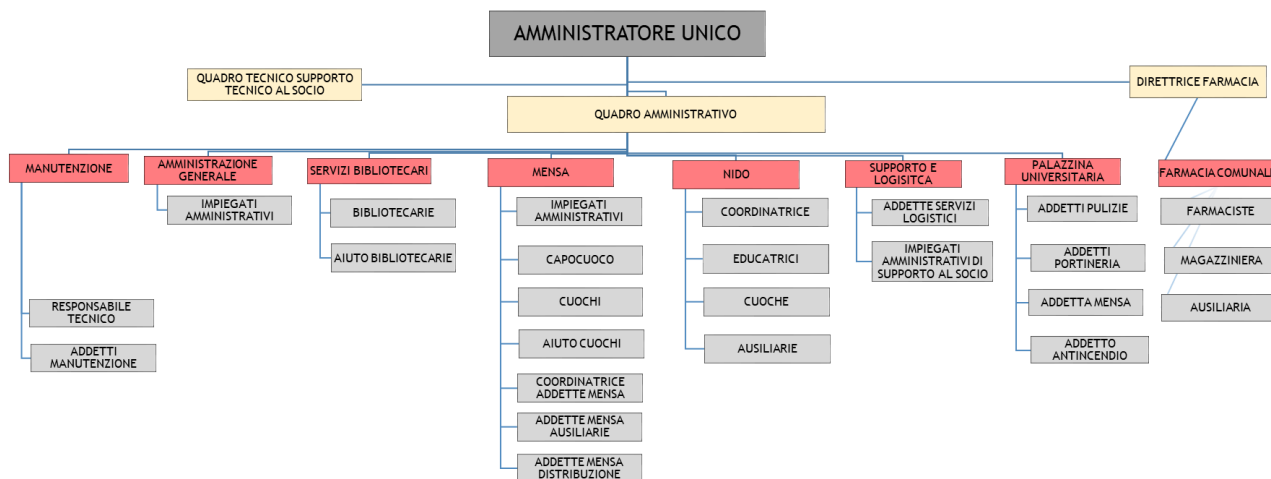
AMMINISTRATORE UNICO

QUADRO TECNICO SUPPORTO TECNICO AL SOCIO

DIRETTRICE FARMACIA

QUADRO AMMINISTRATIVO

MANUTENZIONE

RESPONSABILE TECNICO

ADDETTI MANUTENZIONE

AMMINISTRAZIONE GENERALE

IMPIEGATI AMMINISTRATIVI

SERVIZI BIBLIOTECARI

BIBLIOTECARIE

AIUTO BIBLIOTECARIE

MENSA

IMPIEGATI AMMINISTRATIVI

CAPOCUOCO

CUOCHI

AIUTO CUOCHI

COORDINATRICE ADDETTE MENSA

ADDETTE MENSA AUSILIARIE

ADDETTE MENSA DISTRIBUZIONE

NIDO

COORDINATRICE

EDUCATRICI

CUOCHE

AUSILIARIE

SUPPORTO E LOGISITCA

ADDETTE SERVIZI LOGISTICI

IMPIEGATI AMMINISTRATIVI DI SUPPORTO AL SOCIO

PALAZZINA UNIVERSITARIA

ADDETTI PULIZIE

ADDETTI PORTINERIA

ADDETTA MENSA

ADDETTO ANTINCENDIO

FARMACIA COMUNAL

FARMACISTE

MAGAZZINIERA

AUSILIARIA